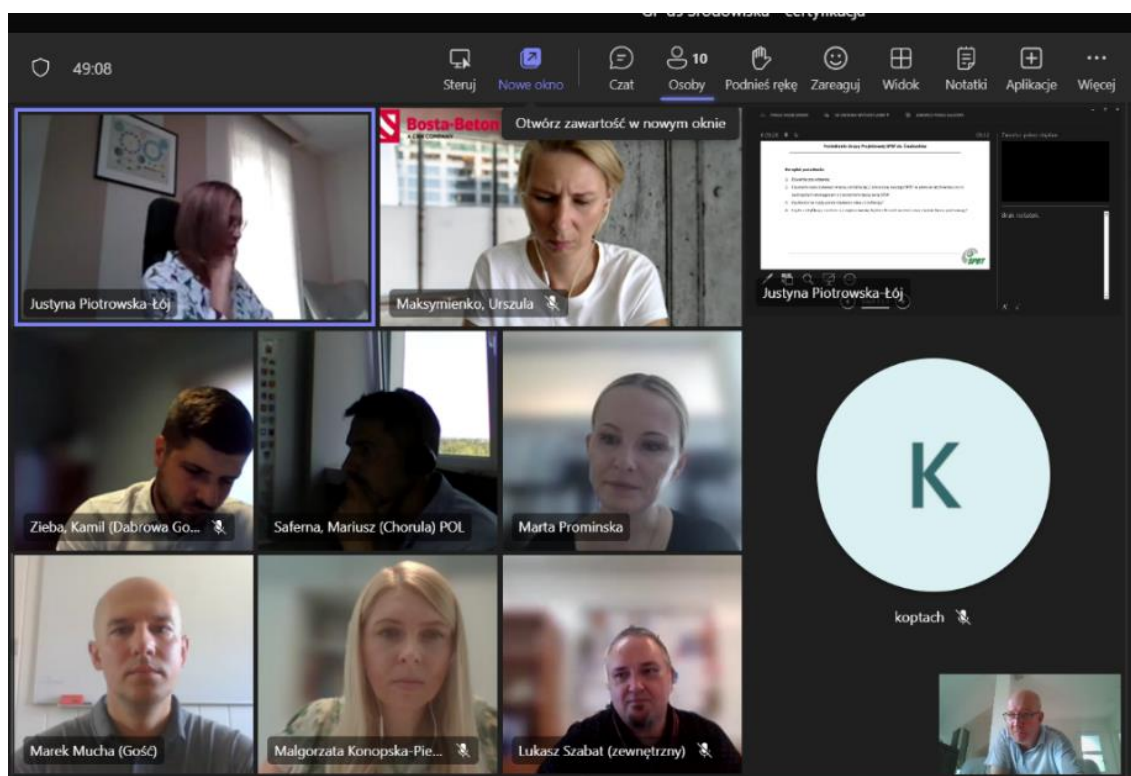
GP ds Środowiska - certyfikacja

49:08

Steruj
Nowe okno
Czat
10
Osoby
Podnieś rękę
Zareaguj
Widok
Notatki
Aplikacje
Więcej

Otwórz zawartość w nowym oknie

Bosta-Beton

Justyna Piotrowska-Łój
Maksymienko, Urszula
Justyna Piotrowska-Łój
Zieba, Kamil (Dabrowa Go...
Saferna, Mariusz (Chorula) POL
Marta Prominska
K
koptach
Marek Mucha (Gość)
Malgorzata Konopska-Pie...
Lukasz Szabat (zewnętrzny)